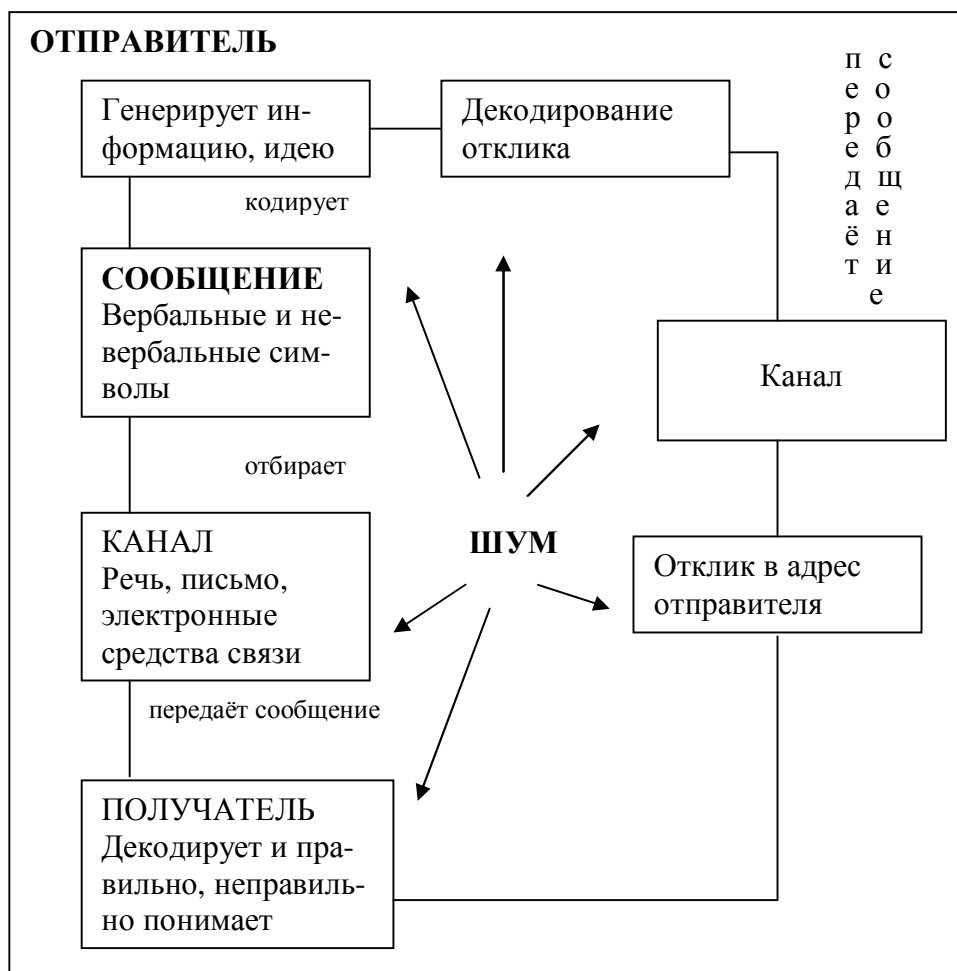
ОТПРАВИТЕЛЬ

Генерирует информацию, идею

Декодирование отклика

передаёт сообщение

кодирует

СООБЩЕНИЕ
Вербальные и невербальные символы

Канал

отбирает

КАНАЛ
Речь, письмо, электронные средства связи

ШУМ

Отклик в адрес отправителя

передаёт сообщение

ПОЛУЧАТЕЛЬ
Декодирует и правильно, неправильно понимает